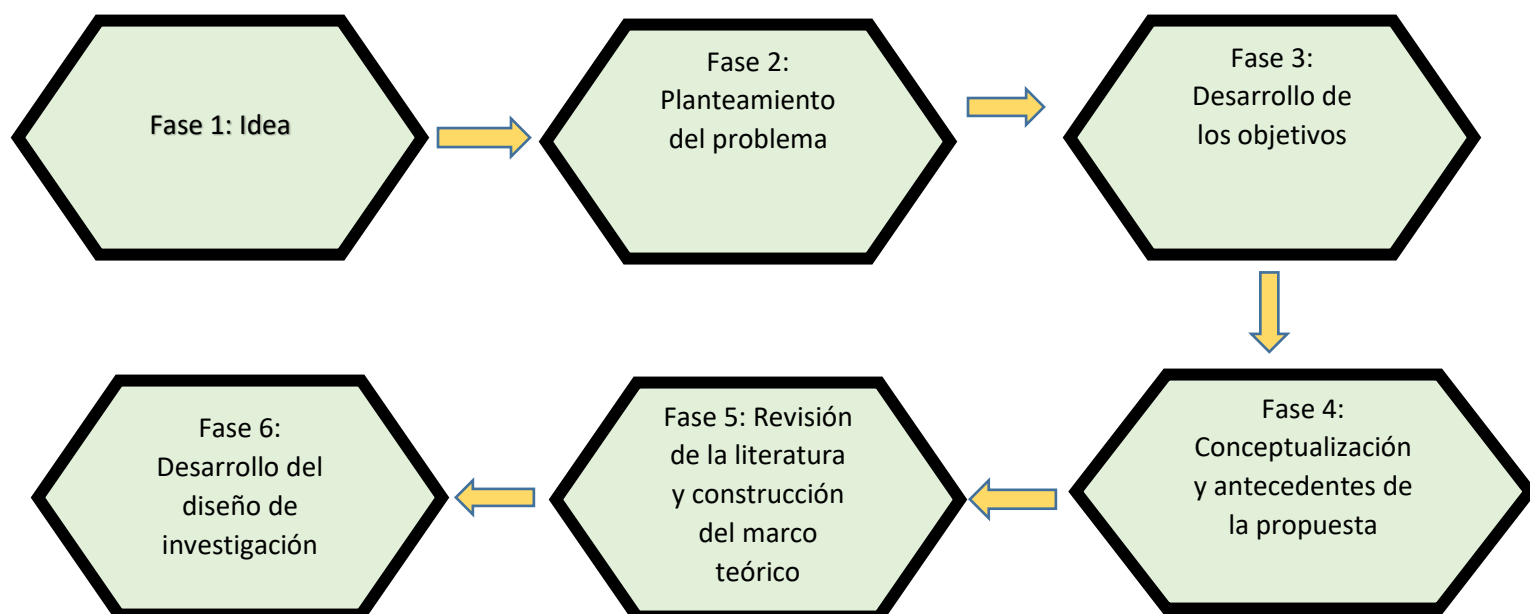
Fase 1: Idea

Fase 2: Planteamiento del problema

Fase 3: Desarrollo de los objetivos

Fase 4: Conceptualización y antecedentes de la propuesta

Fase 5: Revisión de la literatura y construcción del marco teórico

Fase 6: Desarrollo del diseño de investigación